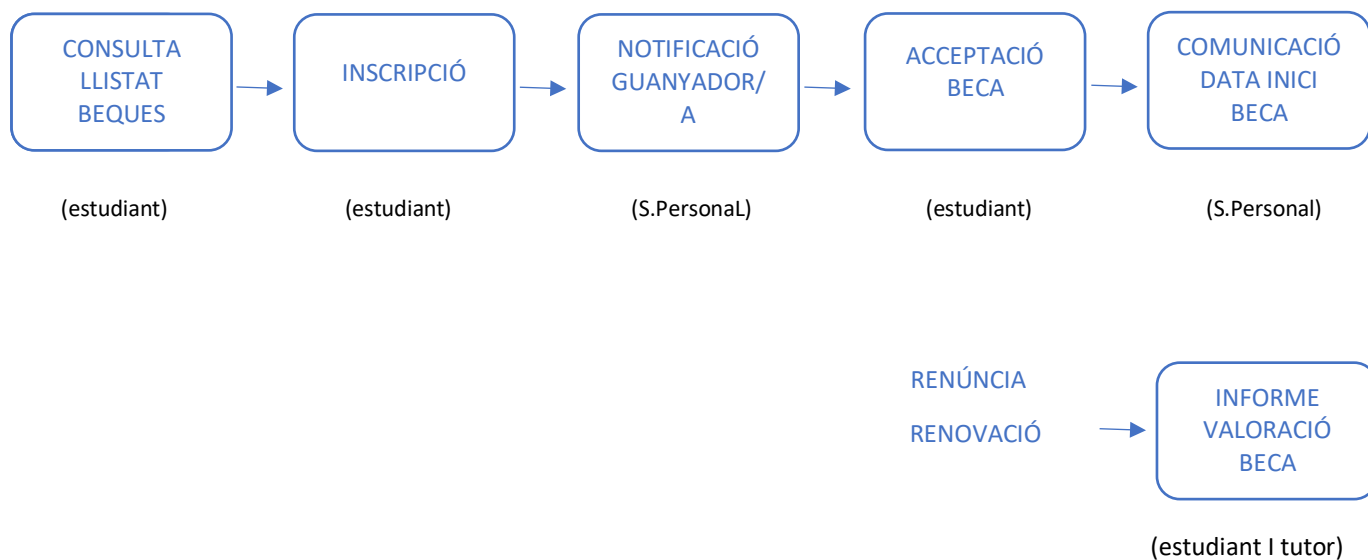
CONSULTA LLISTAT BEQUES

INSCRIPCIÓ

NOTIFICACIÓ GUANYADOR/ A

ACCEPTACIÓ BECA

COMUNICACIÓ DATA INICI BECA

(estudiant)

(estudiant)

(S.PersonaL)

(estudiant)

(S.Personal)

RENÚNCIA

RENOVACIÓ

INFORME VALORACIÓ BECA

(estudiant I tutor)